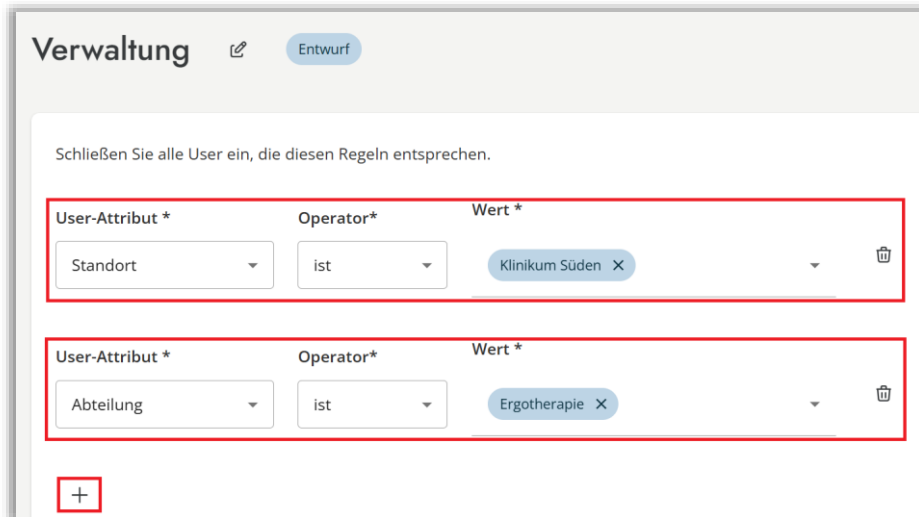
Verwaltung

Entwurf

Schließen Sie alle User ein, die diesen Regeln entsprechen.

User-Attribut *
Standort

Operator*
ist

Wert *
Klinikum Süden ×

User-Attribut *
Abteilung

Operator*
ist

Wert *
Ergotherapie ×

+